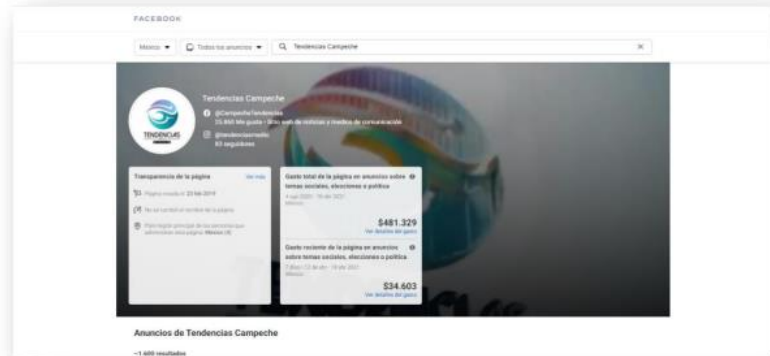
FACEBOOK

México ▾ Todos los anuncios ▾ Tendencias Campeche ×

TENDENCIAS

Tendencias Campeche
@CampecheTendencias
15.860 Me gusta · Sitio web de noticias y medios de comunicación
@tendenciasmedio
63 seguidores

Transparencia de la página Ver más
Página creada el 23 feb 2019
No se cambió el nombre de la página
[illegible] México (4)

Gasto total de la página en anuncios sobre temas sociales, elecciones o política
4 ago 2020 - 18 abr 2021
México
$481.329
Ver detalles del gasto

Gasto reciente de la página en anuncios sobre temas sociales, elecciones o política
7 días: 12 de abr - 18 abr 2021
México
$34.603
Ver detalles del gasto

Anuncios de Tendencias Campeche
~1.600 resultados